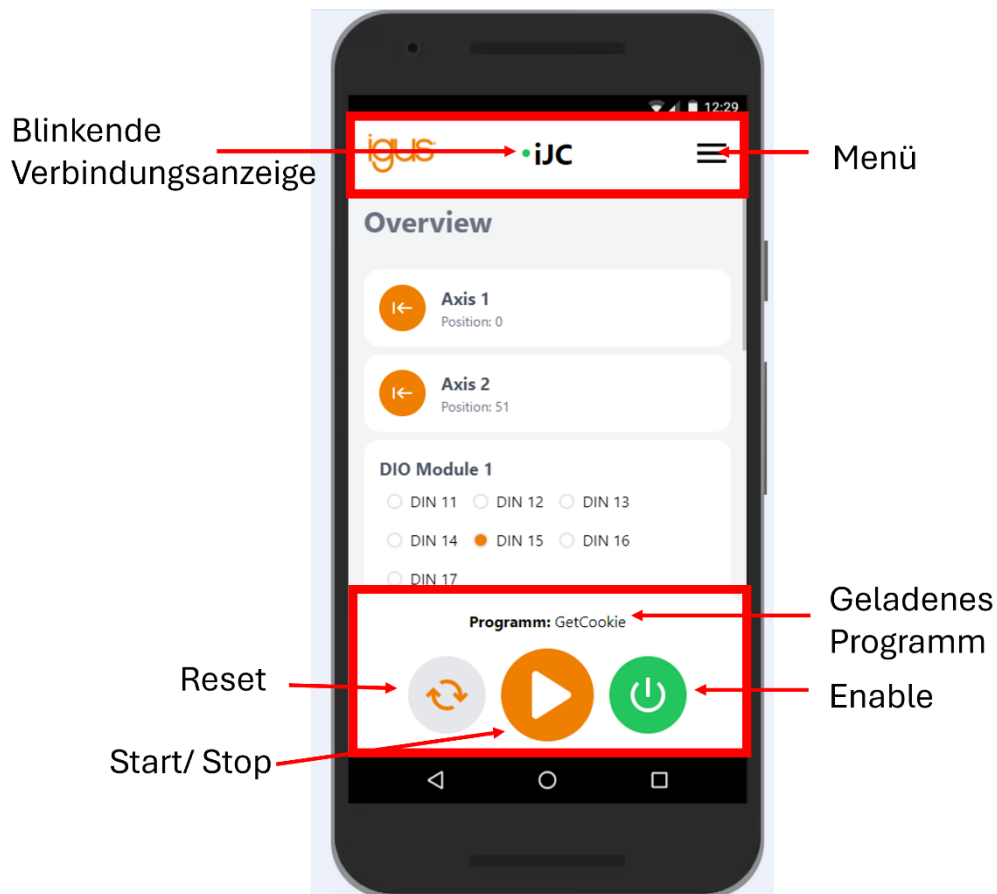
12:29

Blinkende Verbindungsanzeige

igus

iJC

Menü

Overview

Axis 1
Position: 0

Axis 2
Position: 51

DIO Module 1
DIN 11 DIN 12 DIN 13
DIN 14 DIN 15 DIN 16
DIN 17

Geladenes Programm

Programm: GetCookie

Reset

Enable

Start/ Stop